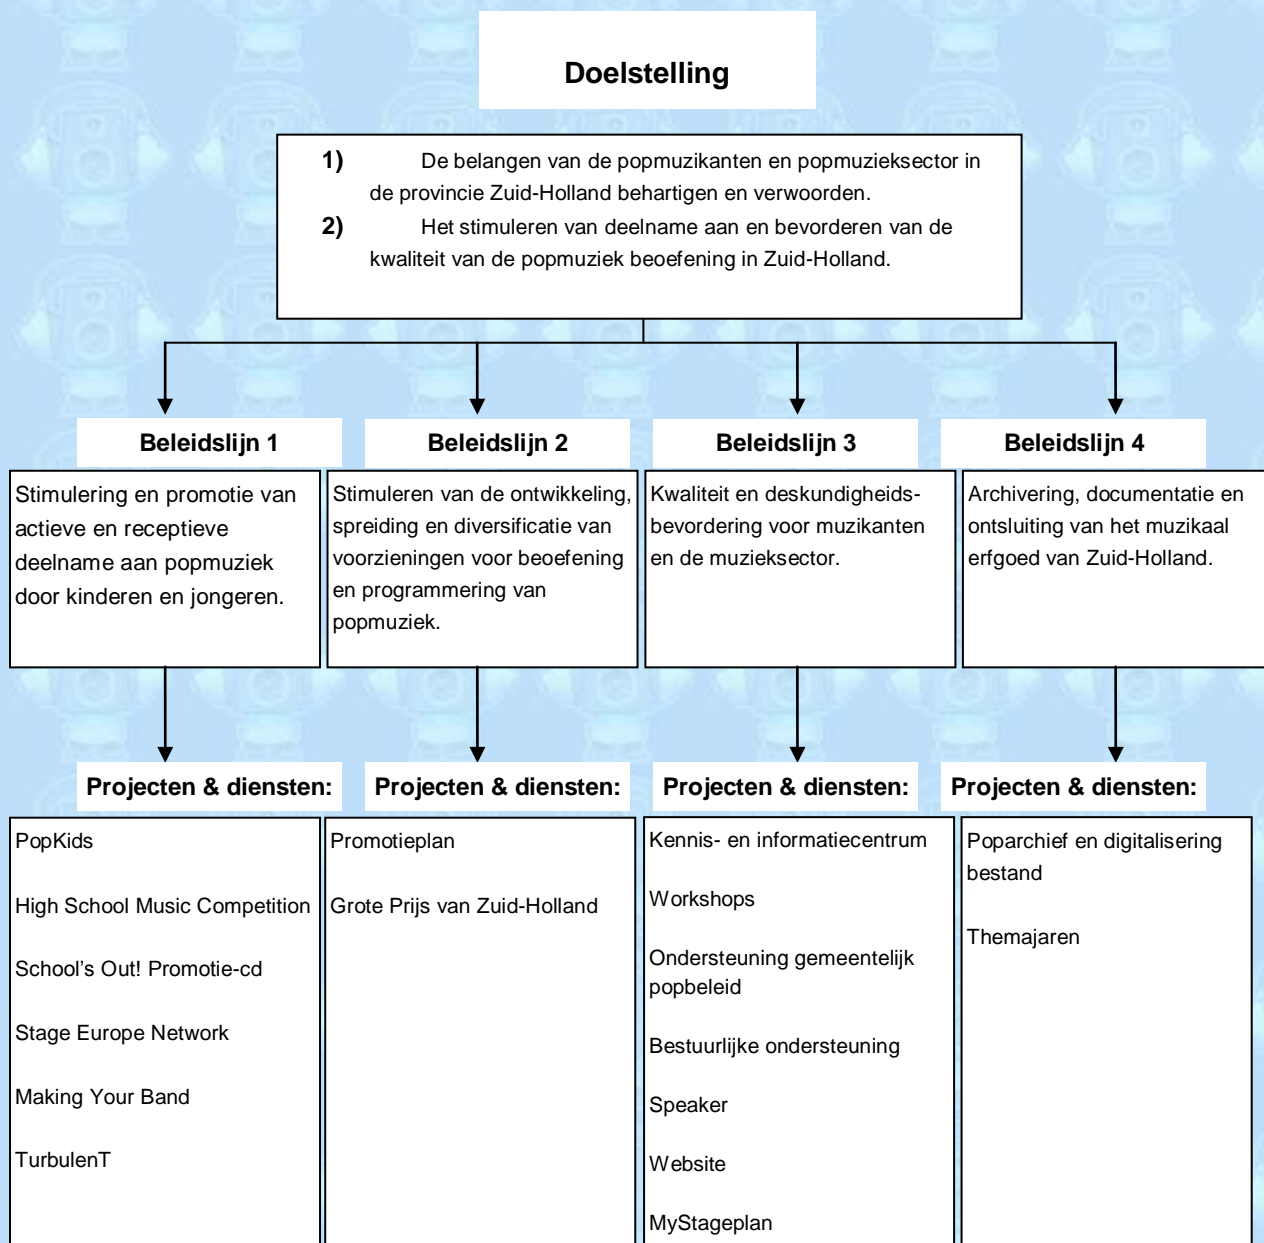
**Doelstelling**

**1)** De belangen van de popmuzikanten en popmuzieksector in de provincie Zuid-Holland behartigen en verwoorden.
**2)** Het stimuleren van deelname aan en bevorderen van de kwaliteit van de popmuziek beoefening in Zuid-Holland.

**Beleidslijn 1**

Stimulering en promotie van actieve en receptieve deelname aan popmuziek door kinderen en jongeren.

**Projecten & diensten:**

PopKids

High School Music Competition

School's Out! Promotie-cd

Stage Europe Network

Making Your Band

TurbulenT

**Beleidslijn 2**

Stimuleren van de ontwikkeling, spreiding en diversificatie van voorzieningen voor beoefening en programmering van popmuziek.

**Projecten & diensten:**

Promotieplan

Grote Prijs van Zuid-Holland

**Beleidslijn 3**

Kwaliteit en deskundigheidsbevordering voor muzikanten en de muzieksector.

**Projecten & diensten:**

Kennis- en informatiecentrum

Workshops

Ondersteuning gemeentelijk popbeleid

Bestuurlijke ondersteuning

Speaker

Website

MyStageplan

**Beleidslijn 4**

Archivering, documentatie en ontsluiting van het muzikaal erfgoed van Zuid-Holland.

**Projecten & diensten:**

Poparchief en digitalisering bestand

Themajaren